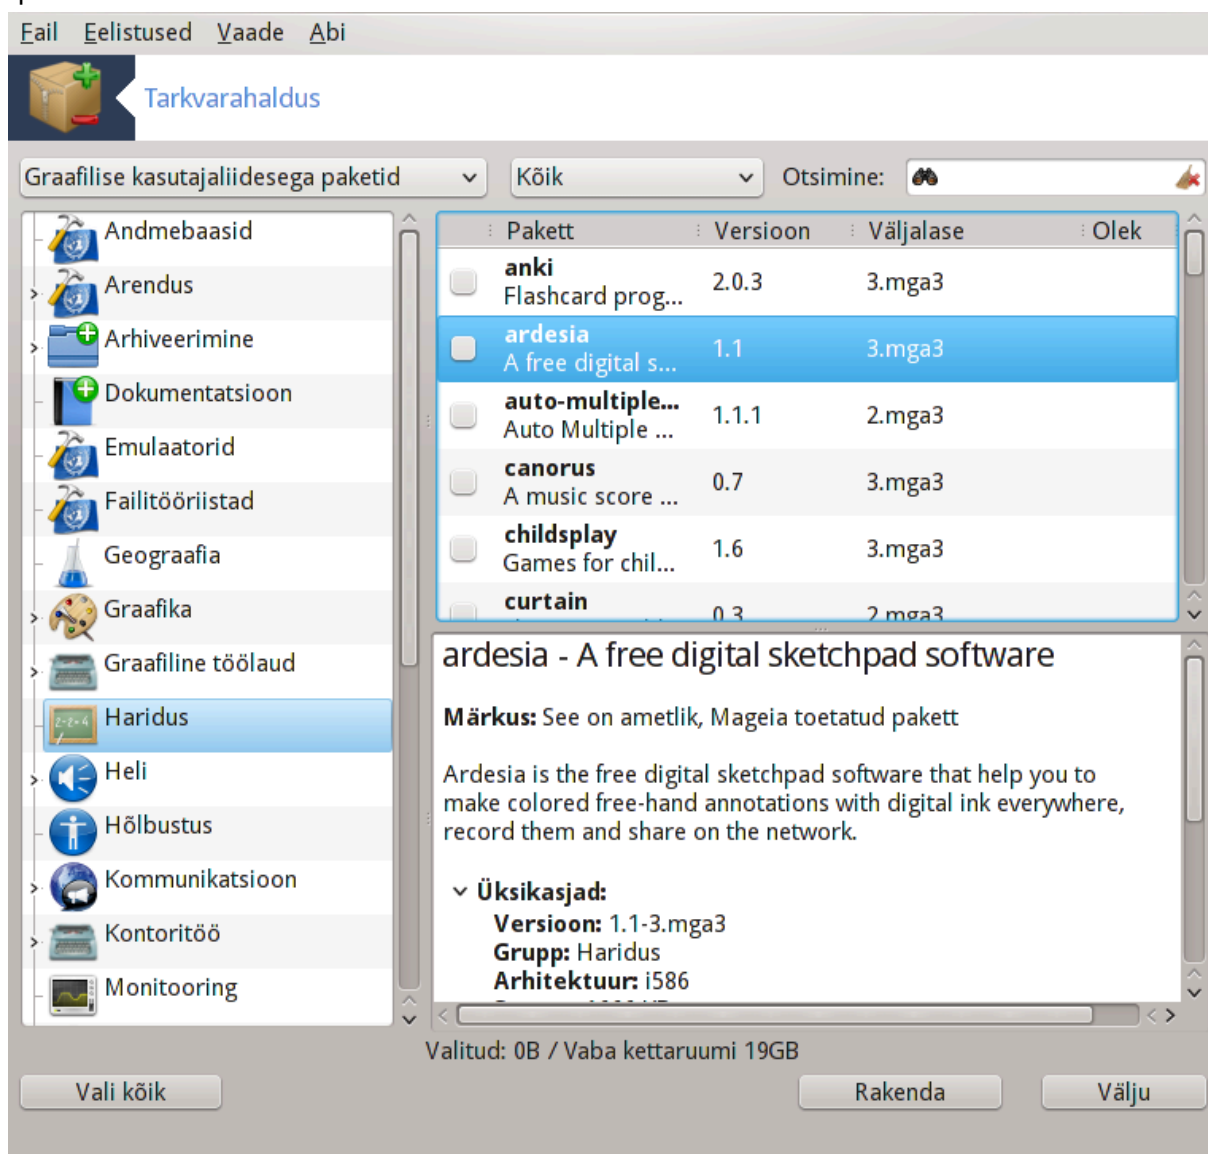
Fail Eelistused Vaade Abi

Tarkvarahaldus

Graafilise kasutajaliidesega paketid
Kõik
Otsimine:

Andmebaasid
Arendus
Arhiveerimine
Dokumentatsioon
Emulaatorid
Failitööriistad
Geograafia
Graafika
Graafiline töölaud
Haridus
Heli
Hõlbustus
Kommunikatsioon
Kontoritöö
Monitooring

| Pakett | Versioon | Väljalase | Olek |
|---|---|---|---|
| anki Flashcard prog... | 2.0.3 | 3.mga3 | |
| ardesia A free digital s... | 1.1 | 3.mga3 | |
| auto-multiple... Auto Multiple ... | 1.1.1 | 2.mga3 | |
| canorus A music score ... | 0.7 | 3.mga3 | |
| childsplay Games for chil... | 1.6 | 3.mga3 | |
| curtain | 0.3 | 2.mga3 | |

ardesia - A free digital sketchpad software

Märkus: See on ametlik, Mageia toetatud pakett

Ardesia is the free digital sketchpad software that help you to make colored free-hand annotations with digital ink everywhere, record them and share on the network.

Üksikasjad:
Versioon: 1.1-3.mga3
Grupp: Haridus
Arhitektuur: i586
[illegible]

Valitud: 0B / Vaba kettaruumi 19GB

Vali kõik
Rakenda
Välju